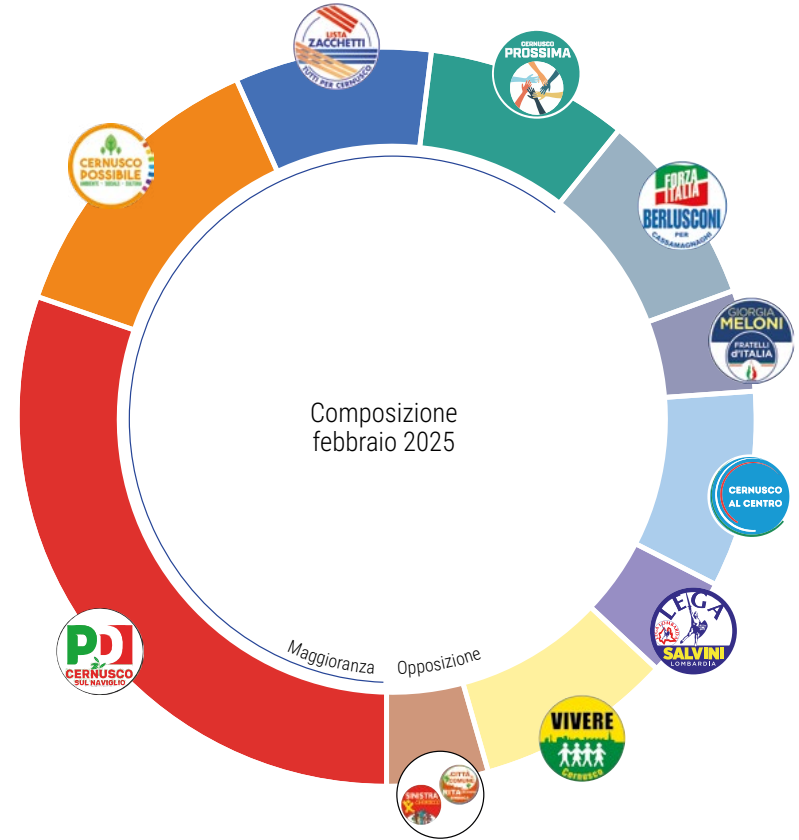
LISTA ZACCHETTI
TUTTI PER CERNUSCO

CERNUSCO PROSSIMA

FORZA ITALIA
BERLUSCONI
PER CASSAMAGNAGHI

GIORGIA MELONI
FRATELLI d'ITALIA

CERNUSCO AL CENTRO

LEGA
SALVINI
LOMBARDIA

VIVERE
Cernusco

SINISTRA
CITTÀ COMUNE
RITA

PD
CERNUSCO SUL NAVIGLIO

CERNUSCO POSSIBILE
AMBIENTE · SOCIALE · CULTURA

Composizione febbraio 2025

Maggioranza

Opposizione